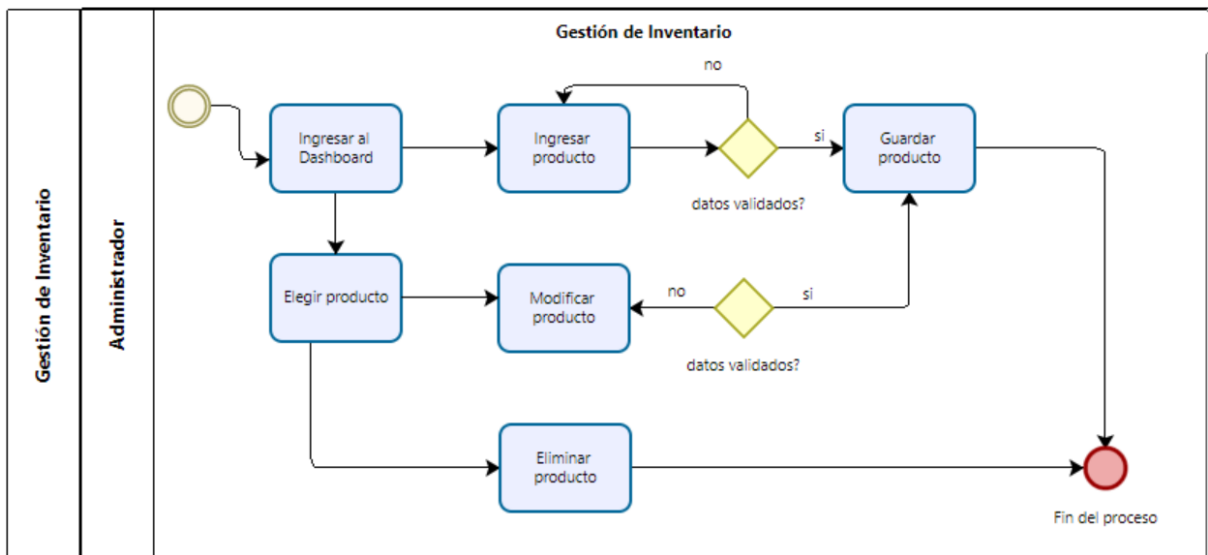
Gestión de Inventario

Gestión de Inventario

Administrador

Ingresar al Dashboard

Ingresar producto

no

si

datos validados?

Guardar producto

Elegir producto

Modificar producto

no

si

datos validados?

Eliminar producto

Fin del proceso